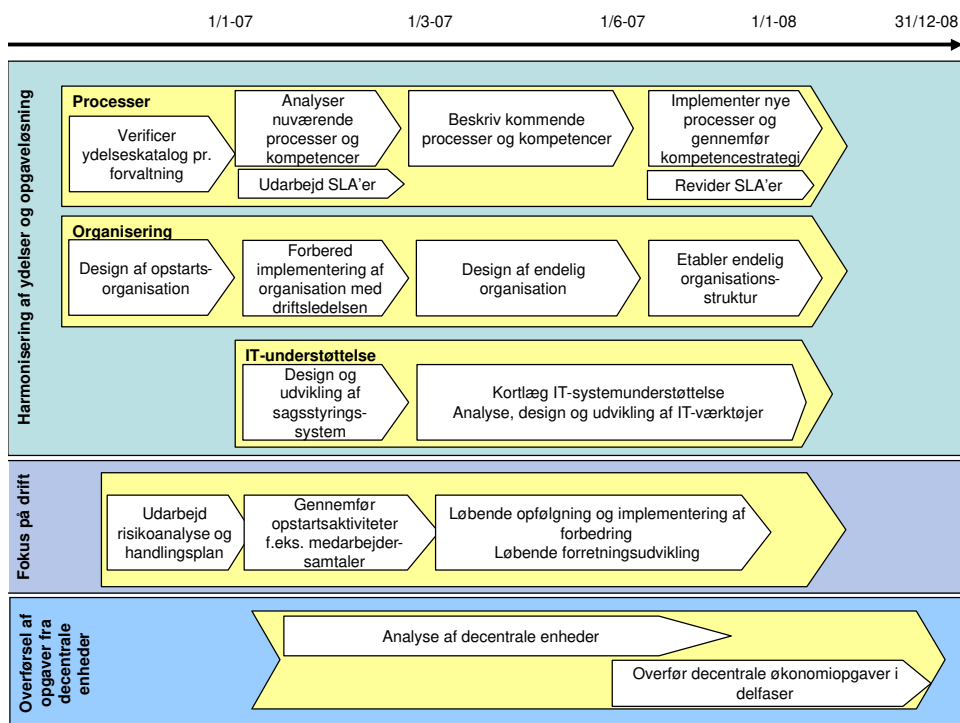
1/1-07 1/3-07 1/6-07 1/1-08 31/12-08

Harmonisering af ydelser og opgaveløsning

Processer

Verificer ydelseskatalog pr. forvaltning

Analyser nuværende processer og kompetencer

Udarbejd SLA'er

Beskriv kommende processer og kompetencer

Implementer nye processer og gennemfør kompetencestrategi

Revider SLA'er

Organisering

Design af opstarts-organisation

Forbered implementering af organisation med driftsledelsen

Design af endelig organisation

Etabler endelig organisations-struktur

IT-understøttelse

Design og udvikling af sagsstyrings-system

Kortlæg IT-systemunderstøttelse
Analyse, design og udvikling af IT-værktøjer

Fokus på drift

Udarbejd risikoanalyse og handlingsplan

Gennemfør opstartsaktiviteter f.eks. medarbejder-samtaler

Løbende opfølgning og implementering af forbedring
Løbende forretningsudvikling

Overførsel af opgaver fra decentrale enheder

Analyse af decentrale enheder

Overfør decentrale økonomiopgaver i delfaser